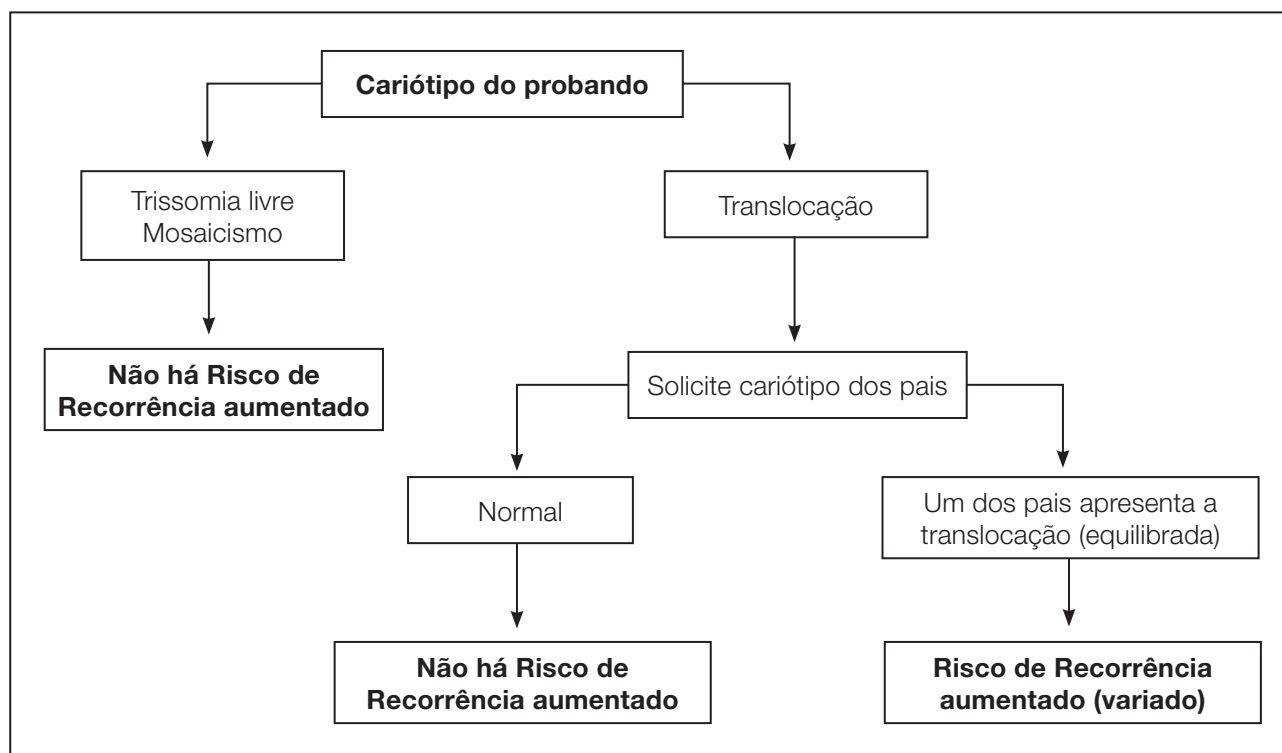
**Cariótipo do probando**

Trissomia livre
Mosaicismo

Translocação

**Não há Risco de Recorrência aumentado**

Solicite cariótipo dos pais

Normal

Um dos pais apresenta a translocação (equilibrada)

**Não há Risco de Recorrência aumentado**

**Risco de Recorrência aumentado (variado)**